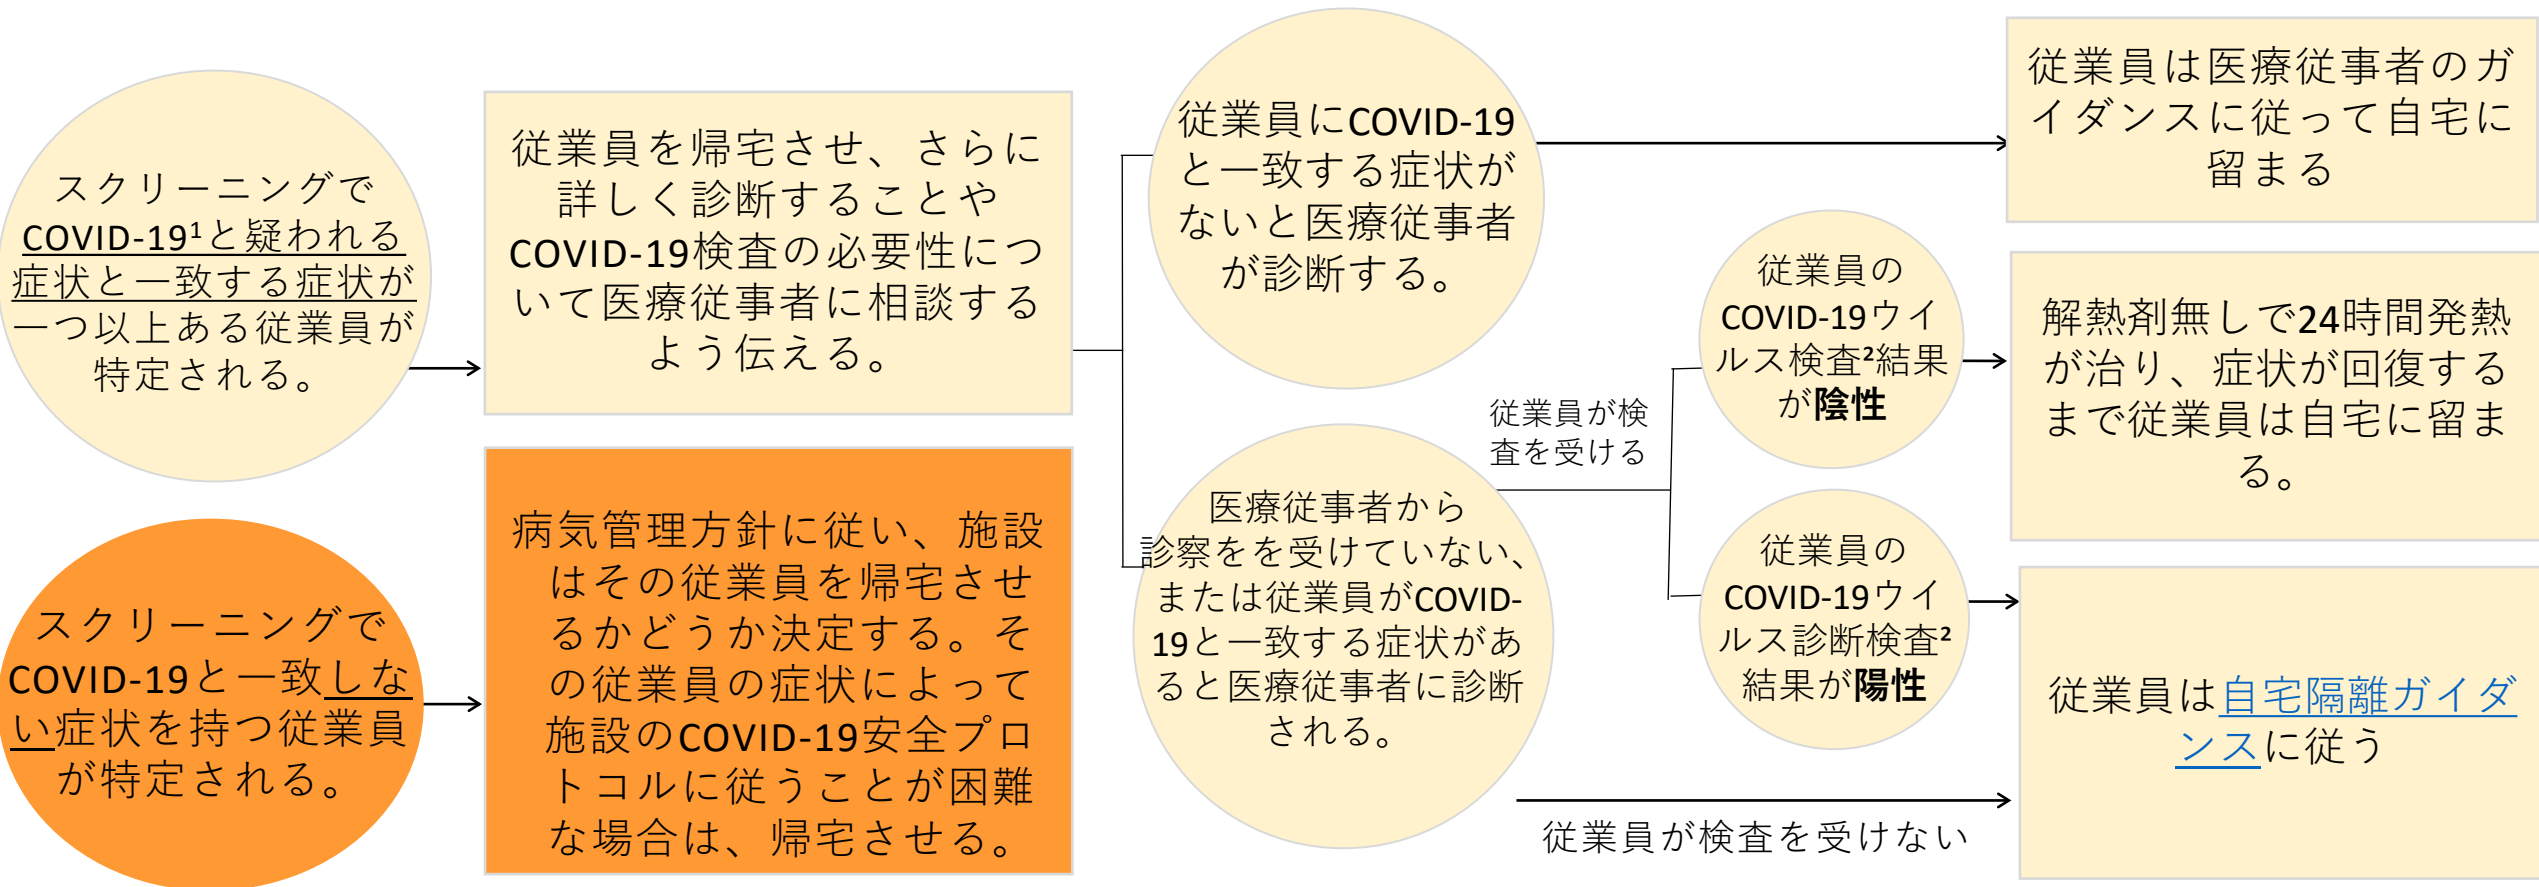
スクリーニングでCOVID-19¹と疑われる症状と一致する症状が一つ以上ある従業員が特定される。

従業員を帰宅させ、さらに詳しく診断することやCOVID-19検査の必要性について医療従事者に相談するよう伝える。

従業員にCOVID-19と一致する症状がないと医療従事者が診断する。

従業員は医療従事者のガイダンスに従って自宅に留まる

従業員が検査を受ける

医療従事者から診察をを受けていない、または従業員がCOVID-19と一致する症状があると医療従事者に診断される。

従業員のCOVID-19ウイルス検査²結果が**陰性**

解熱剤無しで24時間発熱が治り、症状が回復するまで従業員は自宅に留まる。

従業員のCOVID-19ウイルス診断検査²結果が**陽性**

従業員は自宅隔離ガイダンスに従う

従業員が検査を受けない

スクリーニングでCOVID-19と一致しない症状を持つ従業員が特定される。

病気管理方針に従い、施設はその従業員を帰宅させるかどうか決定する。その従業員の症状によって施設のCOVID-19安全プロトコルに従うことが困難な場合は、帰宅させる。